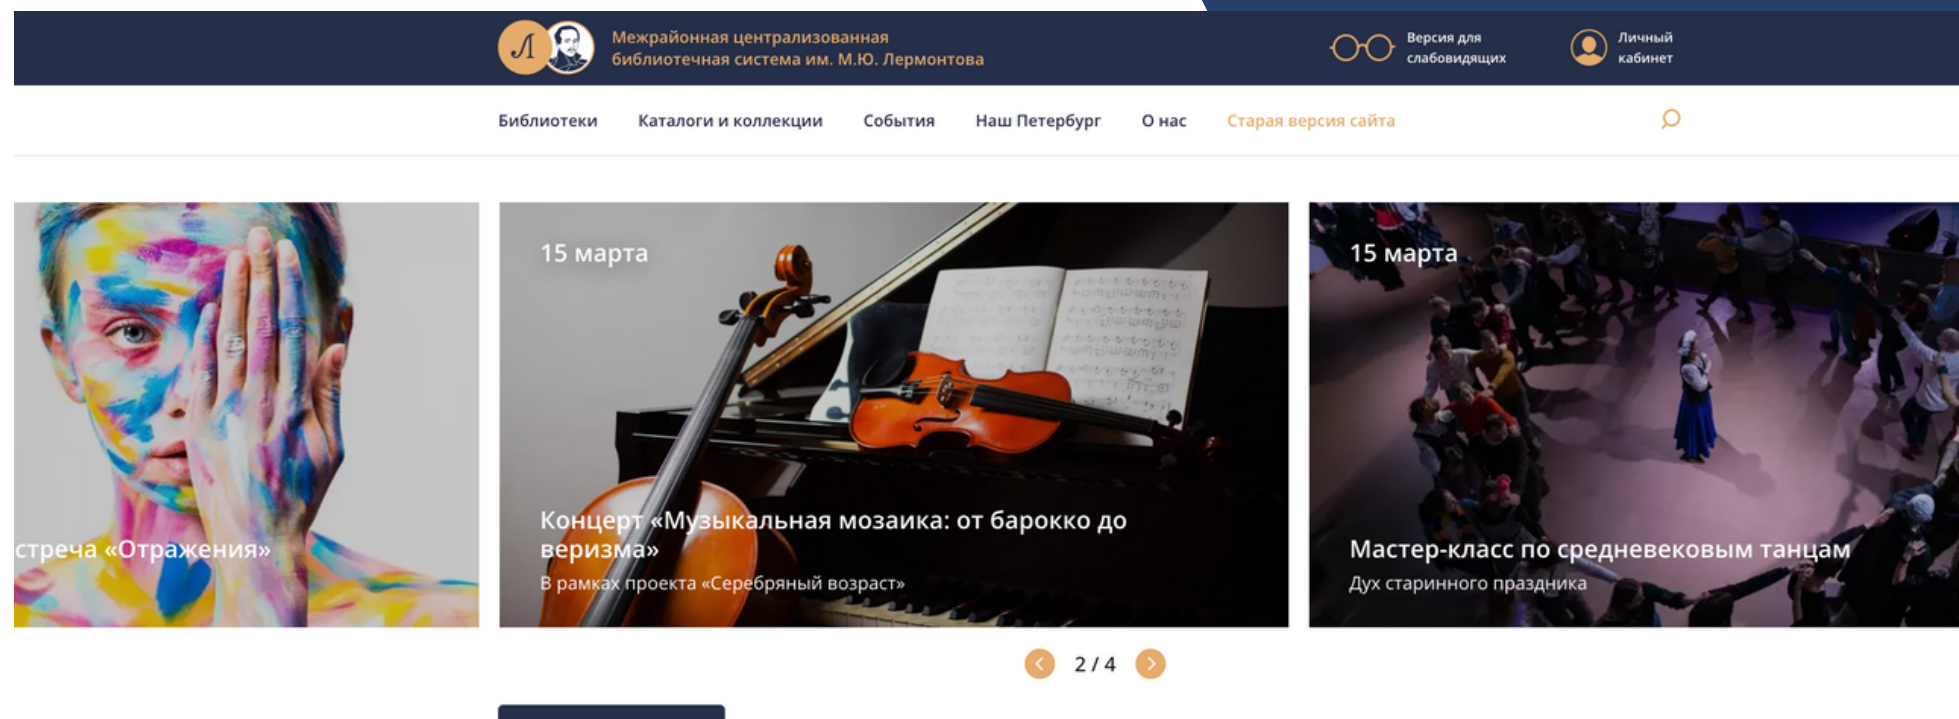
Л

Межрайонная централизованная библиотечная система им. М.Ю. Лермонтова

Версия для слабовидящих

Личный кабинет

Библиотеки Каталоги и коллекции События Наш Петербург О нас Старая версия сайта

стреча «Отражения»

15 марта

Концерт «Музыкальная мозаика: от барокко до веризма»

В рамках проекта «Серебряный возраст»

15 марта

Мастер-класс по средневековым танцам

Дух старинного праздника

2 / 4